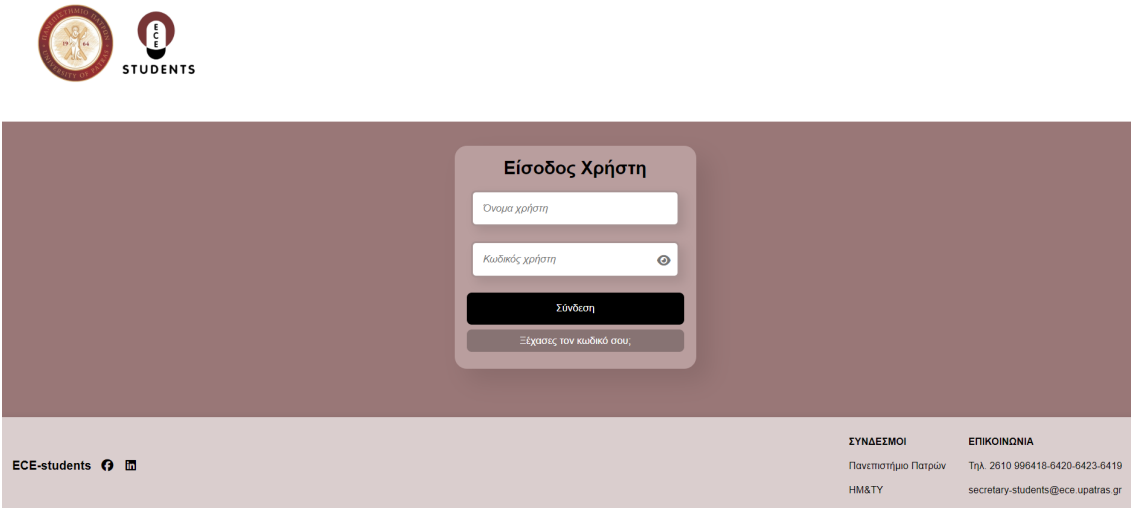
ΠΑΝΕΠΙΣΤΗΜΙΟ ΠΑΤΡΩΝ
1964
UNIVERSITY OF PATRAS

ECE
STUDENTS

Είσοδος Χρήστη

Όνομα χρήστη

Κωδικός χρήστη

Σύνδεση

Ξέχασες τον κωδικό σου;

ECE-students

ΣΥΝΔΕΣΜΟΙ
Πανεπιστήμιο Πατρών
ΗΜ&ΤΥ

ΕΠΙΚΟΙΝΩΝΙΑ
Τηλ. 2610 996418-6420-6423-6419
secretary-students@ece.upatras.gr